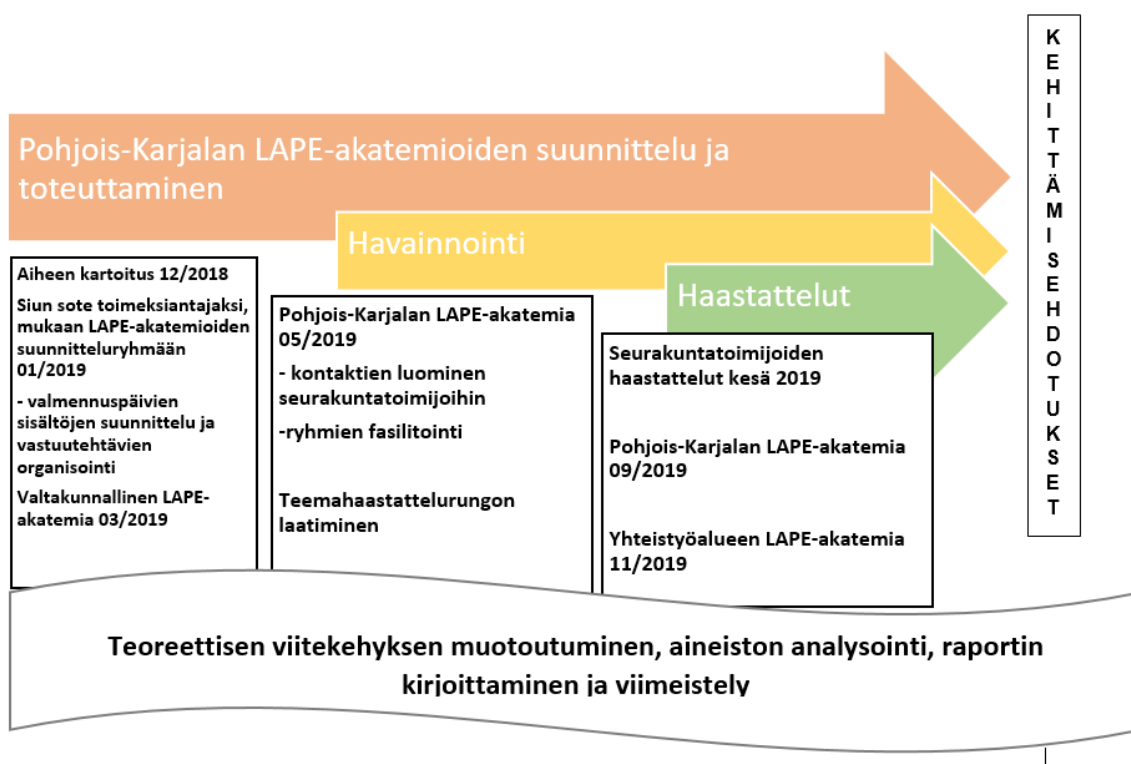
Pohjois-Karjalan LAPE-akatemioiden suunnittelu ja toteuttaminen

Havainnointi

Haastattelut

KEHITTÄMISEHDOTUKSET

Aiheen kartoitus 12/2018

Siun sote toimeksiantajaksi, mukaan LAPE-akatemioiden suunnitteluryhmään 01/2019

- valmennuspäivien sisältöjen suunnittelu ja vastuutehtävien organisointi

Valtakunnallinen LAPE-akatemia 03/2019

Pohjois-Karjalan LAPE-akatemia 05/2019

- kontaktien luominen seurakuntatoimijoihin

-ryhmien fasilitointi

Teemahaastattelurungon laatiminen

Seurakuntatoimijoiden haastattelut kesä 2019

Pohjois-Karjalan LAPE-akatemia 09/2019

Yhteistyöalueen LAPE-akatemia 11/2019

Teoreettisen viitekehyksen muotoutuminen, aineiston analysointi, raportin kirjoittaminen ja viimeistely